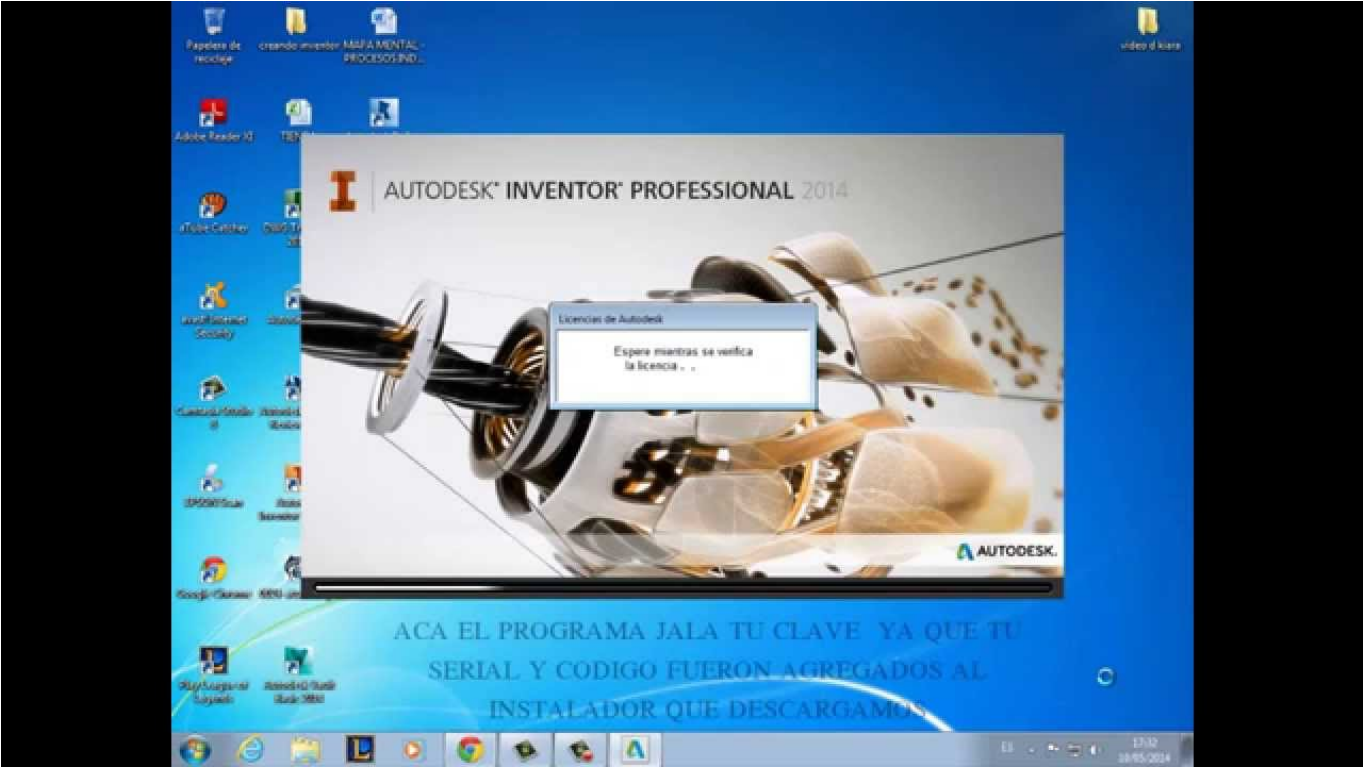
Papelera de reciclaje

creando inventor

MAPA MENTAL - PROCESOS IND...

video d kiara

Adobe Reader XI

TIEN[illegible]

aTube Catcher

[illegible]

avast! Internet Security

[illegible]

Camtasia Studio 8

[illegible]

EPSON Scan

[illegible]

Google Chrome

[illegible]

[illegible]

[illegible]

AUTODESK® INVENTOR® PROFESSIONAL 2014

Licencias de Autodesk

Espere mientras se verifica la licencia . .

AUTODESK.

ACA EL PROGRAMA JALA TU CLAVE YA QUE TU SERIAL Y CODIGO FUERON AGREGADOS AL INSTALADOR QUE DESCARGAMOS

ES

17:32
18/05/2014